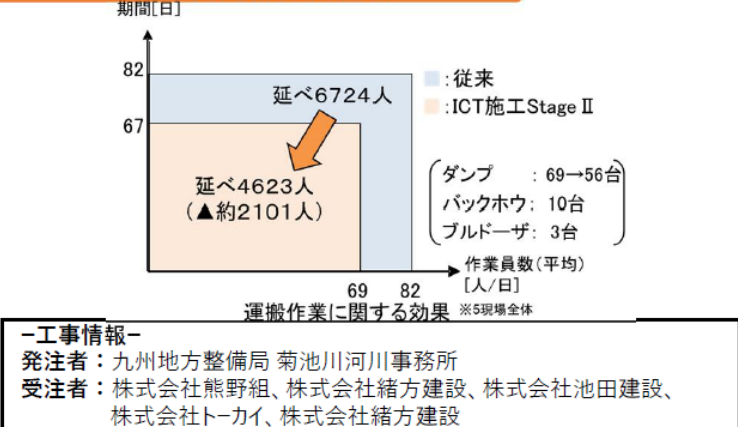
期間[日]

82

67

延べ6724人

延べ4623人
（▲約2101人）

：従来
：ICT施工StageⅡ

ダンプ　：69→56台
バックホウ：10台
ブルドーザ：3台

69　82

作業員数（平均）
［人/日］

運搬作業に関する効果 ※5現場全体

－工事情報－
発注者：九州地方整備局 菊池川河川事務所
受注者：株式会社熊野組、株式会社緒方建設、株式会社池田建設、株式会社トーカイ、株式会社緒方建設